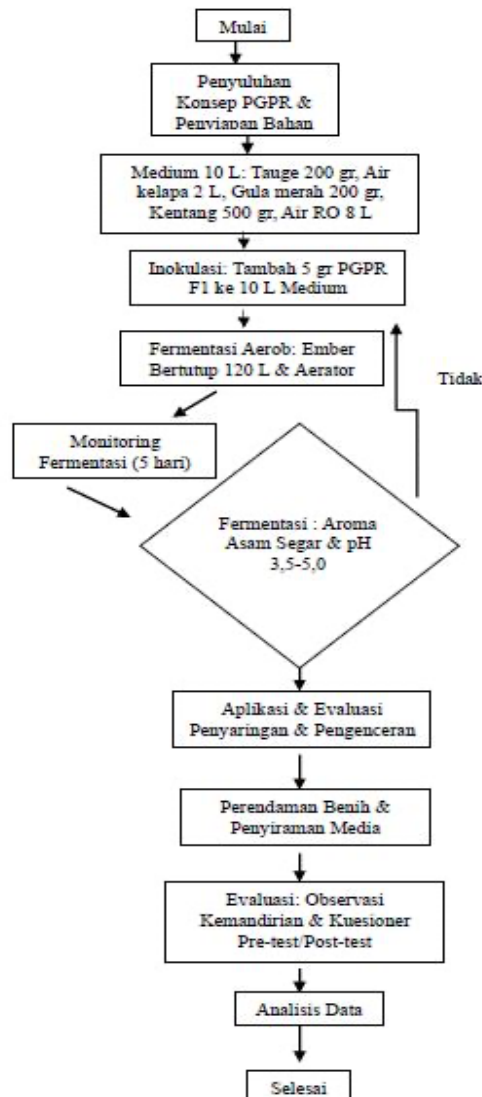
Mulai

Penyuluhan Konsep PGPR & Penyiapan Bahan

Medium 10 L: Tauge 200 gr, Air kelapa 2 L, Gula merah 200 gr, Kentang 500 gr, Air RO 8 L

Inokulasi: Tambah 5 gr PGPR F1 ke 10 L Medium

Fermentasi Aerob: Ember Bertutup 120 L & Aerator

Tidak

Monitoring Fermentasi (5 hari)

Fermentasi : Aroma Asam Segar & pH 3,5-5,0

Aplikasi & Evaluasi Penyaringan & Pengenceran

Perendaman Benih & Penyiraman Media

Evaluasi: Observasi Kemandirian & Kuesioner Pre-test/Post-test

Analisis Data

Selesai